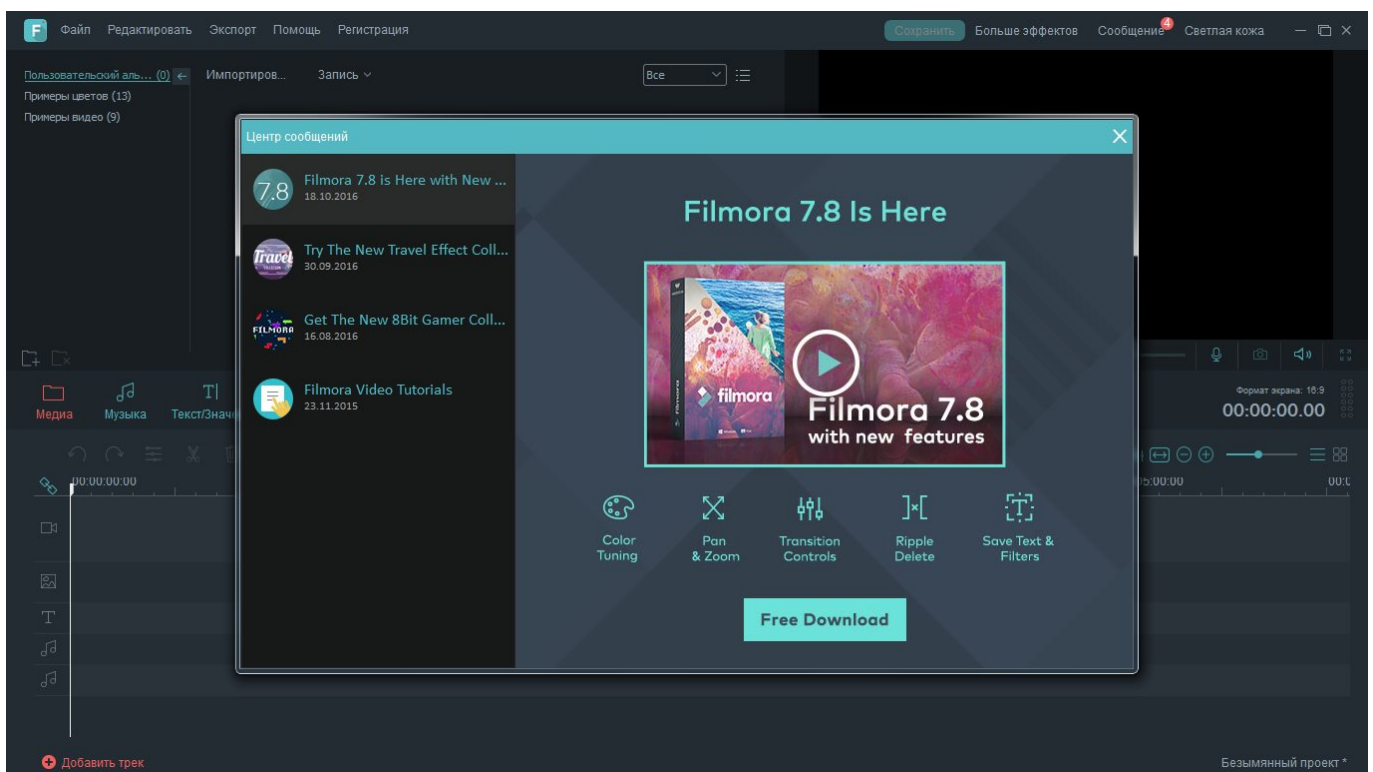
F Файл Редактировать Экспорт Помощь Регистрация

Сохранить Больше эффектов Сообщение 4 Светлая кожа

Пользовательский аль... (0)
Примеры цветов (13)
Примеры видео (9)

Импортиров... Запись

Все

Центр сообщений

7.8 Filmora 7.8 is Here with New ...
18.10.2016

Travel Try The New Travel Effect Coll...
30.09.2016

FILMORA Get The New 8Bit Gamer Coll...
16.08.2016

Filmora Video Tutorials
23.11.2015

Filmora 7.8 Is Here

filmora
Filmora 7.8
with new features

Color Tuning

Pan & Zoom

Transition Controls

Ripple Delete

Save Text & Filters

Free Download

Медиа Музыка Текст/Значк

Формат экрана: 16:9
00:00:00.00

00:00:00:00

5:00:00

00:0

Добавить трек

Безымянный проект *